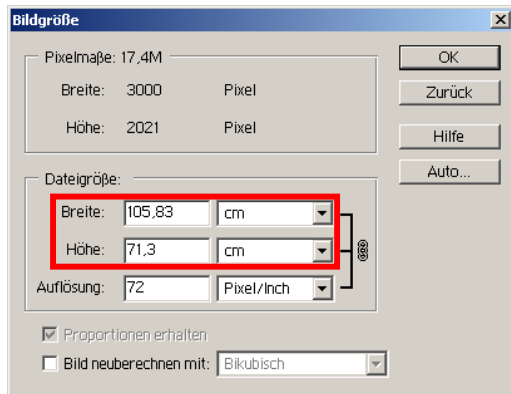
Bildgröße

Pixelmaße: 17,4M
Breite: 3000 Pixel
Höhe: 2021 Pixel

Dateigröße:
Breite: 105,83 cm
Höhe: 71,3 cm
Auflösung: 72 Pixel/Inch

Proportionen erhalten
Bild neuberechnen mit: Bikubisch

OK
Zurück
Hilfe
Auto...